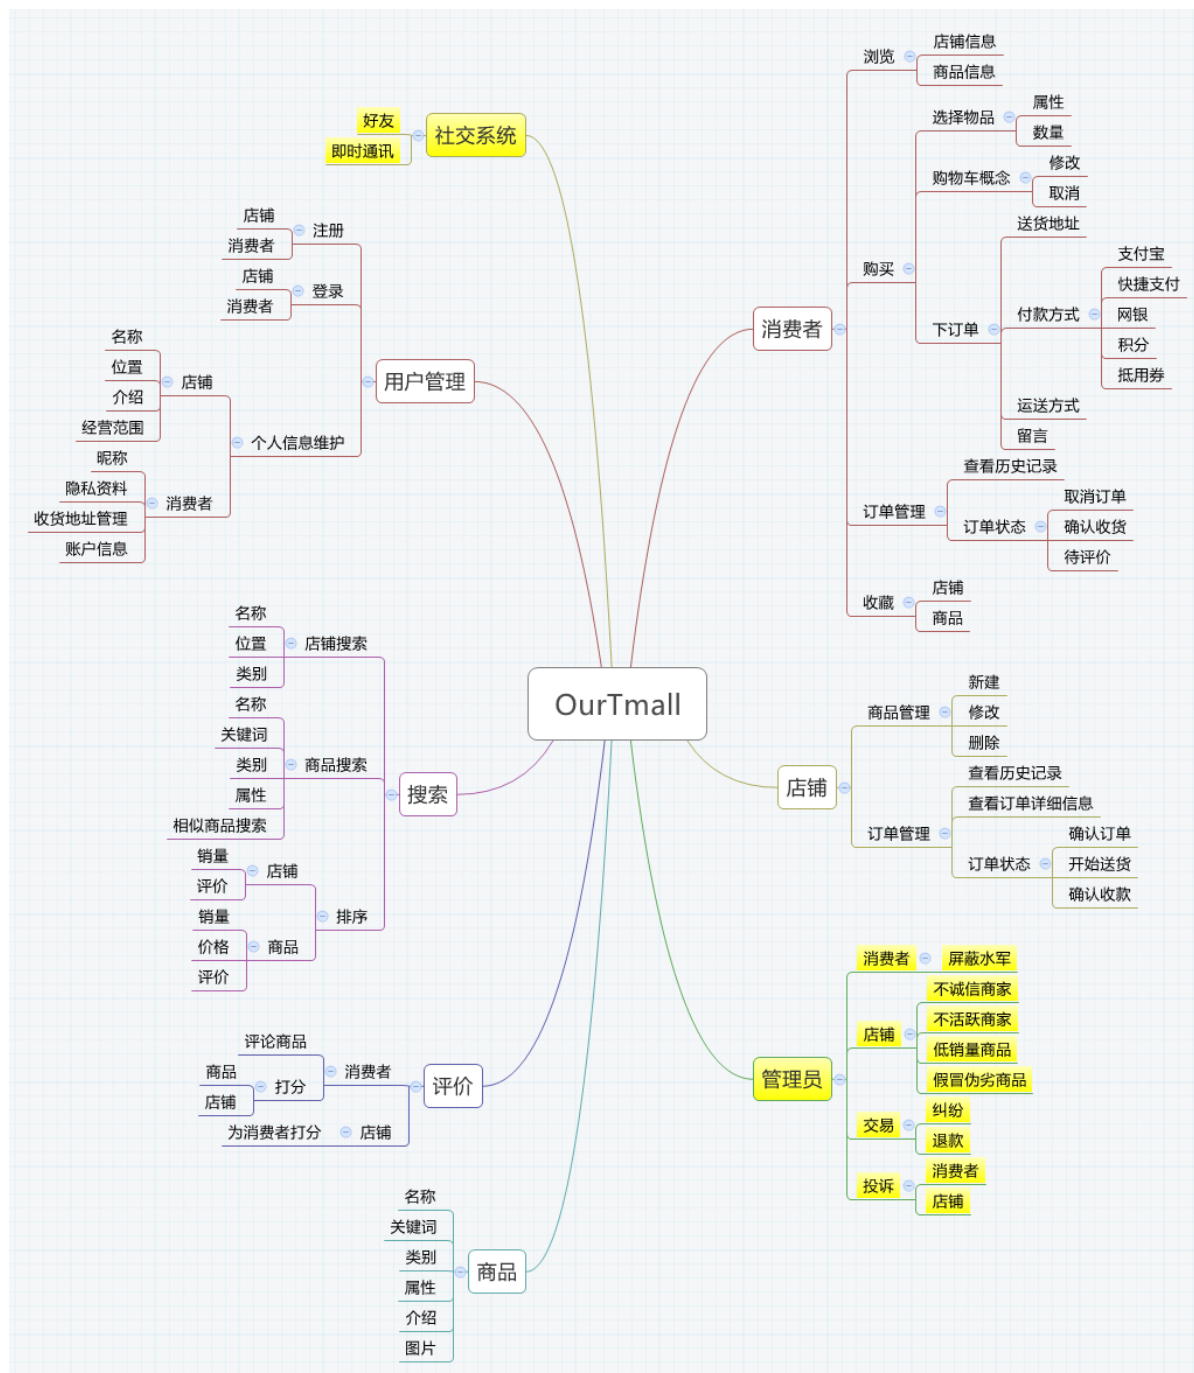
OurTmall

社交系统
好友
即时通讯

用户管理
注册
店铺
消费者
登录
店铺
消费者
个人信息维护
店铺
名称
位置
介绍
经营范围
消费者
昵称
隐私资料
收货地址管理
账户信息

搜索
店铺搜索
名称
位置
类别
商品搜索
名称
关键词
类别
属性
相似商品搜索
排序
店铺
销量
评价
商品
销量
价格
评价

评价
消费者
评论商品
打分
商品
店铺
店铺
为消费者打分

商品
名称
关键词
类别
属性
介绍
图片

消费者
浏览
店铺信息
商品信息
购买
选择物品
属性
数量
购物车概念
修改
取消
下订单
送货地址
付款方式
支付宝
快捷支付
网银
积分
抵用券
运送方式
留言
订单管理
查看历史记录
订单状态
取消订单
确认收货
待评价
收藏
店铺
商品

店铺
商品管理
新建
修改
删除
订单管理
查看历史记录
查看订单详细信息
订单状态
确认订单
开始送货
确认收款

管理员
消费者
屏蔽水军
店铺
不诚信商家
不活跃商家
低销量商品
假冒伪劣商品
交易
纠纷
退款
投诉
消费者
店铺